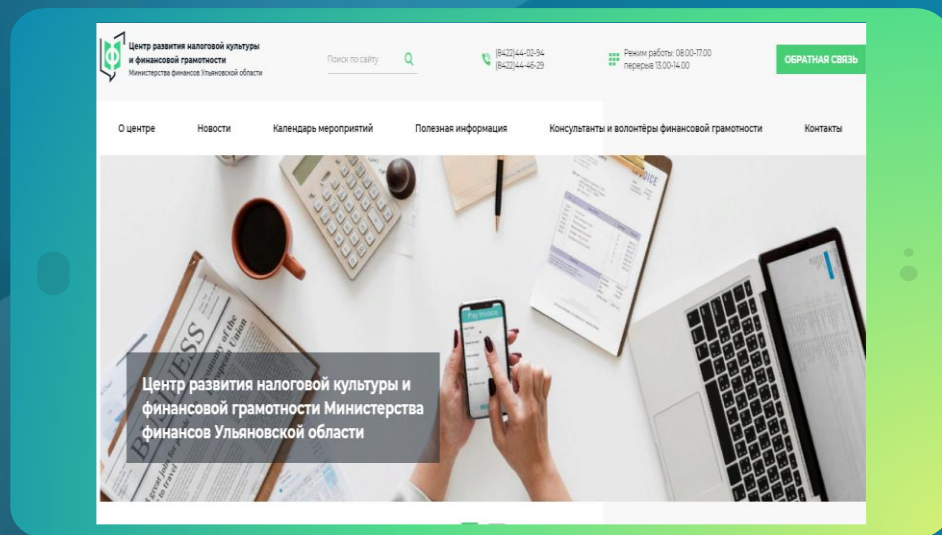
Центр развития налоговой культуры и финансовой грамотности
Министерства финансов Ульяновской области

Поиск по сайту

(8422)44-02-94
(8422)44-46-29

Режим работы: 08.00-17.00
перерыв 13.00-14.00

ОБРАТНАЯ СВЯЗЬ

О центре Новости Календарь мероприятий Полезная информация Консультанты и волонтёры финансовой грамотности Контакты

Центр развития налоговой культуры и финансовой грамотности Министерства финансов Ульяновской области